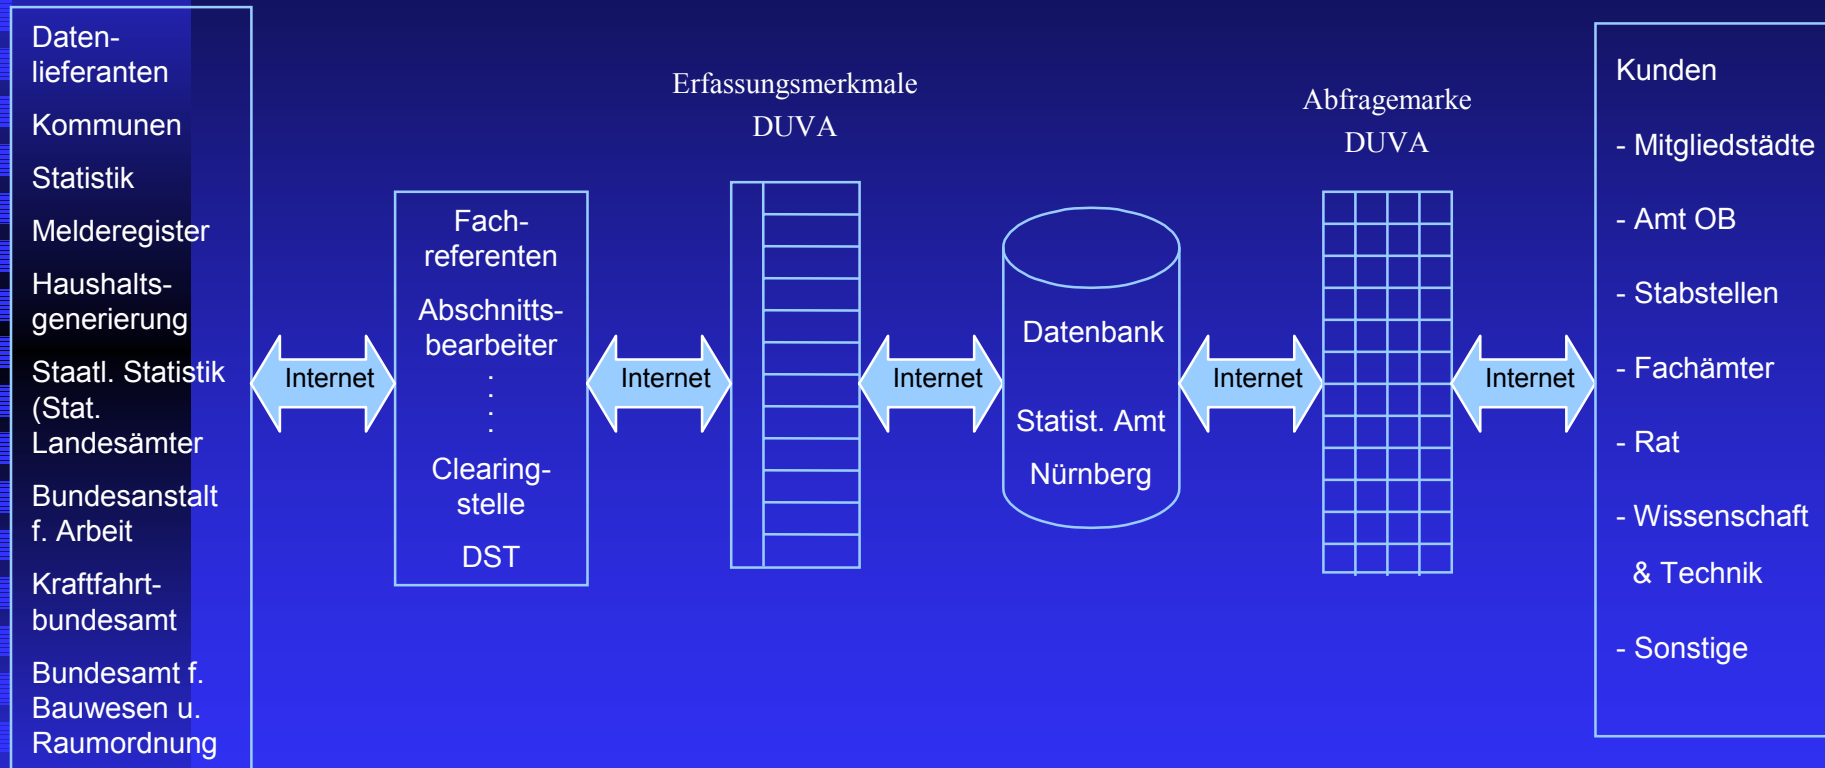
Daten-lieferanten

Kommunen

Statistik

Melderegister

Haushalts-generierung

Staatl. Statistik (Stat. Landesämter

Bundesanstalt f. Arbeit

Kraftfahrt-bundesamt

Bundesamt f. Bauwesen u. Raumordnung

Internet

Fach-referenten

Abschnitts-bearbeiter

. . . .

Clearing-stelle

DST

Internet

Erfassungsmerkmale DUVA

Internet

Datenbank

Statist. Amt

Nürnberg

Internet

Abfragemarke DUVA

Internet

Kunden

- Mitgliedstädte

- Amt OB

- Stabstellen

- Fachämter

- Rat

- Wissenschaft

& Technik

- Sonstige